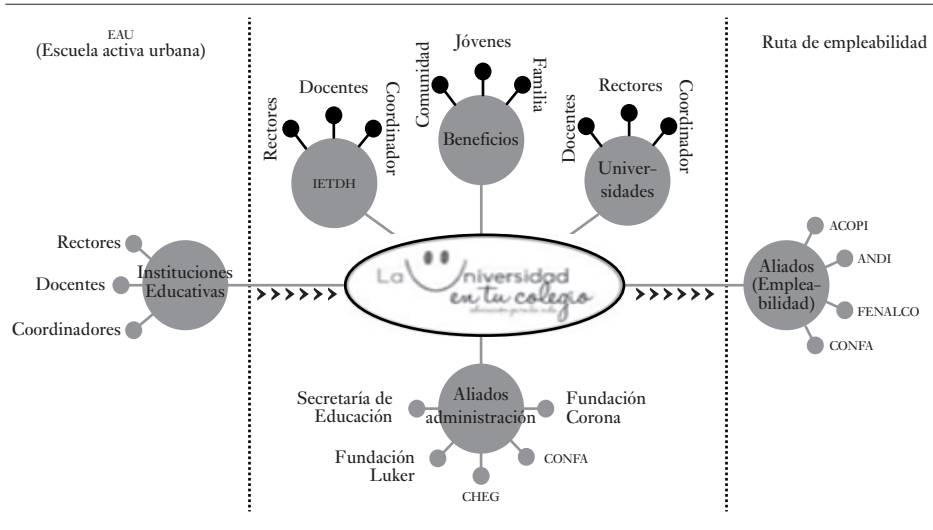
EAU
(Escuela activa urbana)

Ruta de empleabilidad

Rectores
Docentes
Coordinador
IETDH

Comunidad
Jóvenes
Familia
Beneficios

Docentes
Rectores
Coordinador
Universidades

Rectores
Docentes
Coordinadores
Instituciones Educativas

La Universidad en tu colegio
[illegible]

ACOPI
ANDI
FENALCO
CONFA
Aliados (Empleabilidad)

Secretaría de Educación
Fundación Corona
Aliados administración
Fundación Luker
CONFA
CHEG